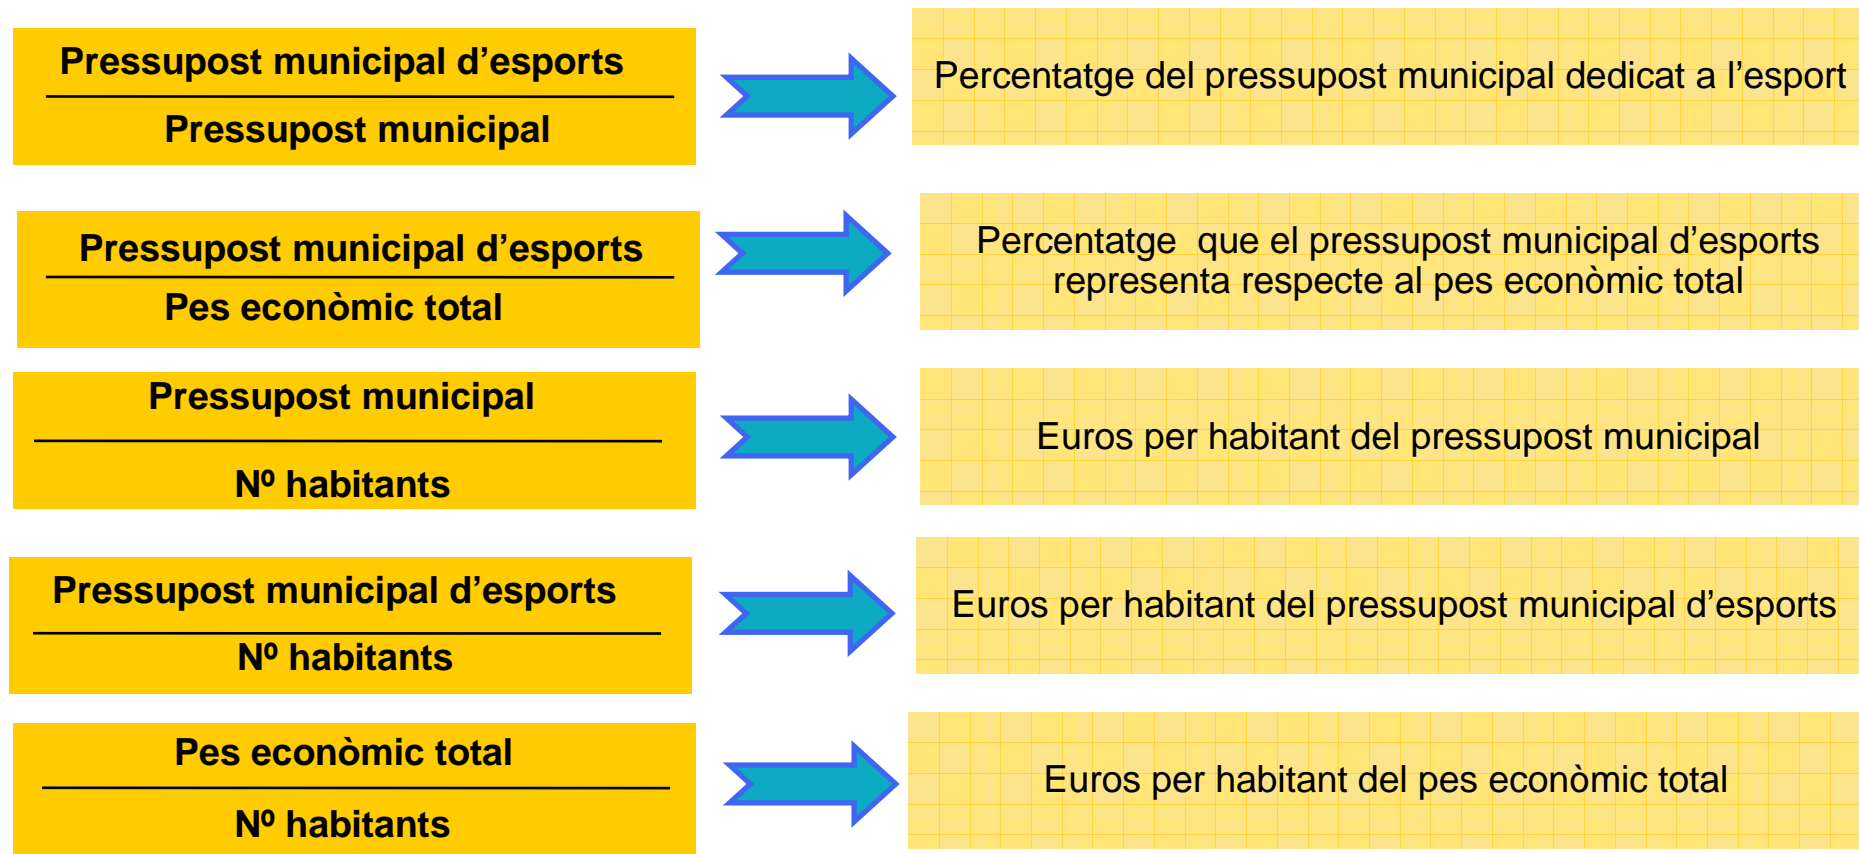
$\frac{\text{Pressupost municipal d'esports}}{\text{Pressupost municipal}}$

Percentatge del pressupost municipal dedicat a l'esport

$\frac{\text{Pressupost municipal d'esports}}{\text{Pes econòmic total}}$

Percentatge que el pressupost municipal d'esports representa respecte al pes econòmic total

$\frac{\text{Pressupost municipal}}{\text{Nº habitants}}$

Euros per habitant del pressupost municipal

$\frac{\text{Pressupost municipal d'esports}}{\text{Nº habitants}}$

Euros per habitant del pressupost municipal d'esports

$\frac{\text{Pes econòmic total}}{\text{Nº habitants}}$

Euros per habitant del pes econòmic total